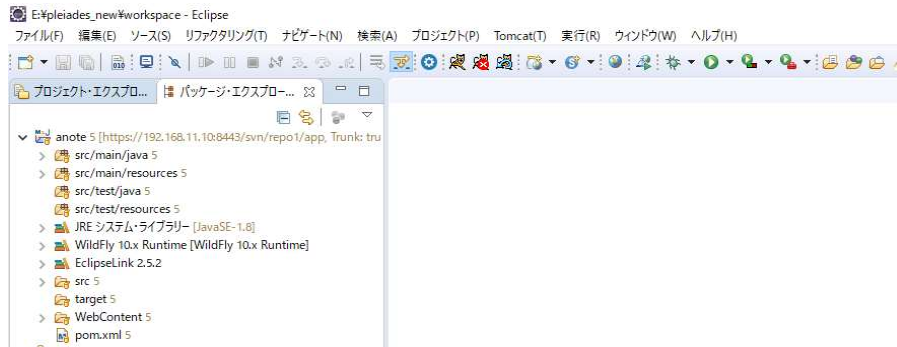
E:¥pleiades_new¥workspace - Eclipse

ファイル(F) 編集(E) ソース(S) リファクタリング(T) ナビゲート(N) 検索(A) プロジェクト(P) Tomcat(T) 実行(R) ウィンドウ(W) ヘルプ(H)

プロジェクト・エクスプロ... パッケージ・エクスプローラー...

anote 5 [https://192.168.11.10:8443/svn/repo1/app, Trunk: tru
src/main/java 5
src/main/resources 5
src/test/java 5
src/test/resources 5
JRE システム・ライブラリー [JavaSE-1.8]
WildFly 10.x Runtime [WildFly 10.x Runtime]
EclipseLink 2.5.2
src 5
target 5
WebContent 5
pom.xml 5